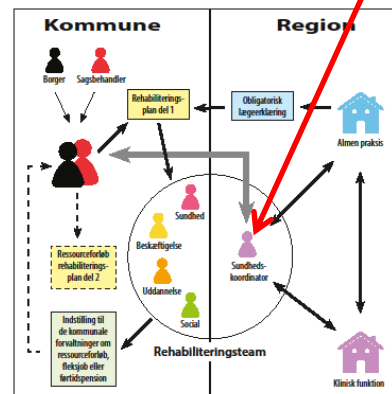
Kommune

Region

Borger

Sagsbehandler

Rehabiliteringsplan del 1

Obligatorisk lægeerklæring

Almen praksis

Sundhed

Beskæftigelse

Uddannelse

Social

Sundhedskoordinator

Ressourceforløb rehabiliteringsplan del 2

Indstilling til de kommunale forvaltninger om ressourceforløb, fleksjob eller førtidspension

Rehabiliteringsteam

Klinisk funktion